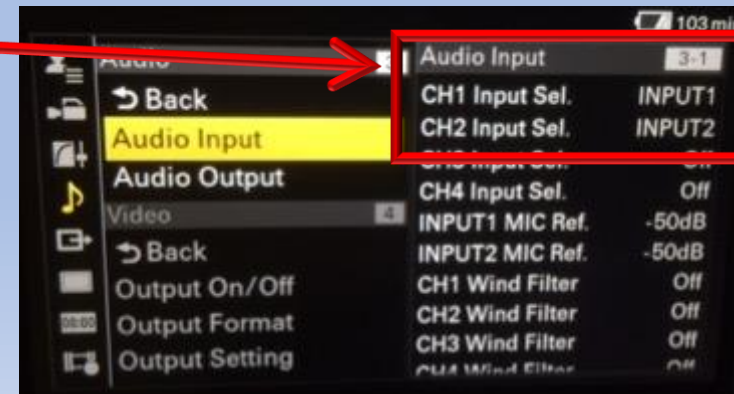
103 mi

Audio

Back

Audio Input

Audio Output

Video 4

Back

Output On/Off

Output Format

Output Setting

Audio Input 3-1

CH1 Input Sel. INPUT1

CH2 Input Sel. INPUT2

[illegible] Off

CH4 Input Sel. Off

INPUT1 MIC Ref. -50dB

INPUT2 MIC Ref. -50dB

CH1 Wind Filter Off

CH2 Wind Filter Off

CH3 Wind Filter Off

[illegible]